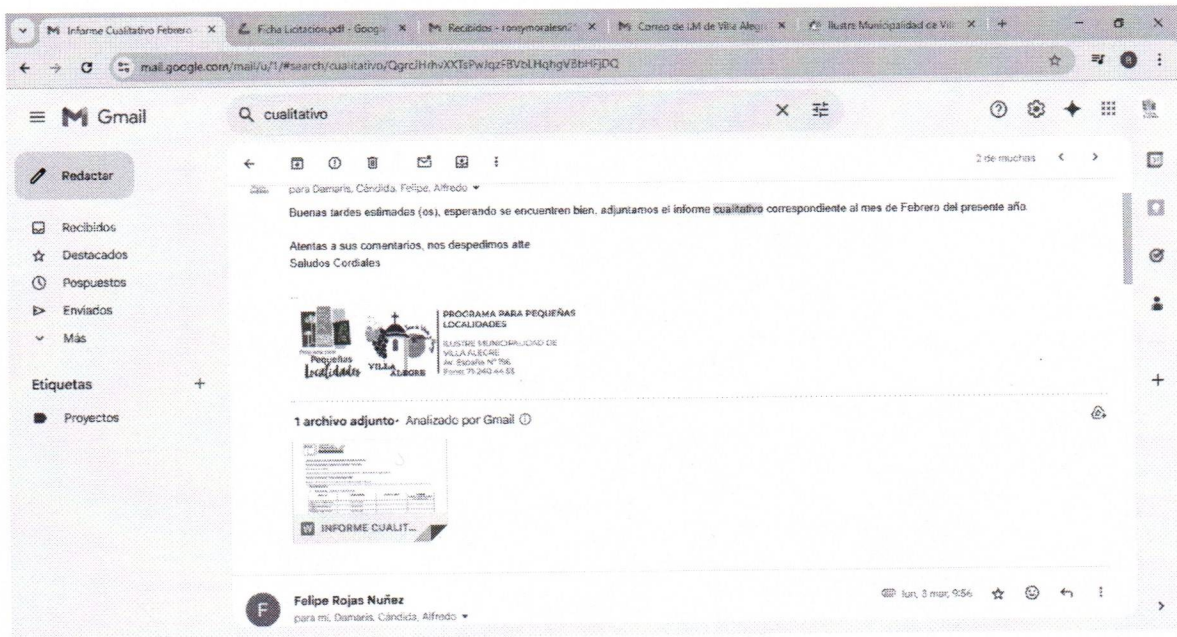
Informe Cualitativo Febrero × | Ficha Licitacion.pdf - Googl × | Recibidos - ronnymoralesn2 × | Correo de I.M de Villa Alegr × | Ilustre Municipalidad de Vil × | +

mail.google.com/mail/u/1/#search/cualitativo/QgrcJHrhvXXTsPwJqzFBVbLHqhgVBbHFjDQ

Gmail

cualitativo

Redactar

Recibidos
Destacados
Pospuestos
Enviados
Más

Etiquetas +
Proyectos

2 de muchas

para Damaris, Cándida, Felipe, Alfredo

Buenas tardes estimadas (os), esperando se encuentren bien, adjuntamos el informe cualitativo correspondiente al mes de Febrero del presente año.

Atentas a sus comentarios, nos despedimos atte
Saludos Cordiales

...

Programa para Pequeñas Localidades
VILLA ALEGRE
PROGRAMA PARA PEQUEÑAS LOCALIDADES
ILUSTRE MUNICIPALIDAD DE VILLA ALEGRE
Av. España N° 156
Fono: 71-240 44 55

1 archivo adjunto · Analizado por Gmail ⓘ

INFORME CUALIT...

Felipe Rojas Nuñez
para mí, Damaris, Cándida, Alfredo
lun, 3 mar, 9:56